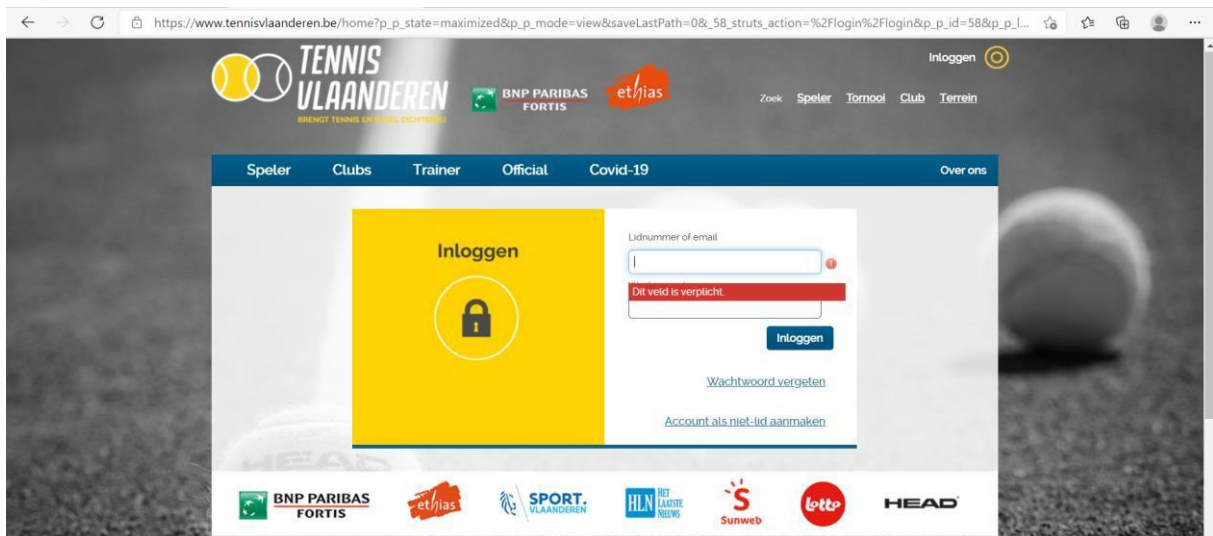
https://www.tennisvlaanderen.be/home?p_p_state=maximized&p_p_mode=view&saveLastPath=0&_58_struts_action=%2Flogin%2Flogin&p_p_id=58&p_p_l...

TENNIS VLAANDEREN
BRENGT TENNIS EN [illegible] DICHTERBIJ

BNP PARIBAS FORTIS

ethias

Inloggen

Zoek Speler Tornooi Club Terrein

Speler Clubs Trainer Official Covid-19 Over ons

Inloggen

Lidnummer of email

Dit veld is verplicht.

Inloggen

Wachtwoord vergeten

Account als niet-lid aanmaken

HEAD

BNP PARIBAS FORTIS

ethias

SPORT. VLAANDEREN

HLN HET LAATSTE NIEUWS

Sunweb

lotto

HEAD